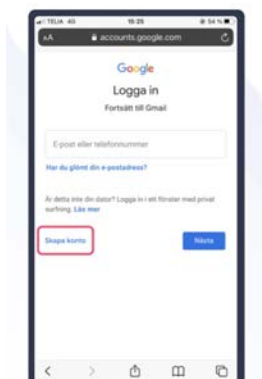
TELIA 4G 15:25 54 %

AA accounts.google.com

Google

Logga in

Fortsätt till Gmail

E-post eller telefonnummer

Har du glömt din e-postadress?

Är detta inte din dator? Logga in i ett fönster med privat surfning. Läs mer

Skapa konto

Nästa